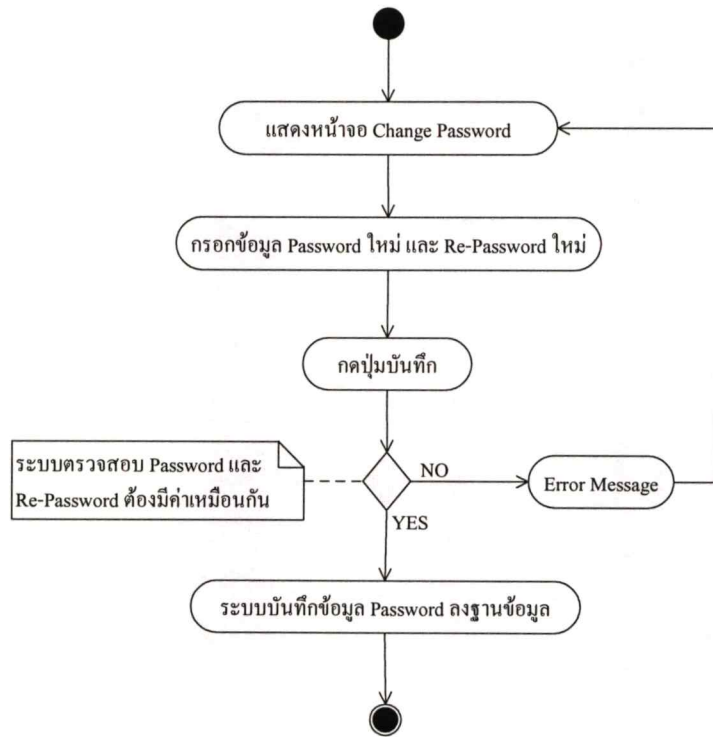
แสดงหน้าจอ Change Password

กรอกข้อมูล Password ใหม่ และ Re-Password ใหม่

กดปุ่มบันทึก

ระบบตรวจสอบ Password และ Re-Password ต้องมีค่าเหมือนกัน

NO

Error Message

YES

ระบบบันทึกข้อมูล Password ลงฐานข้อมูล